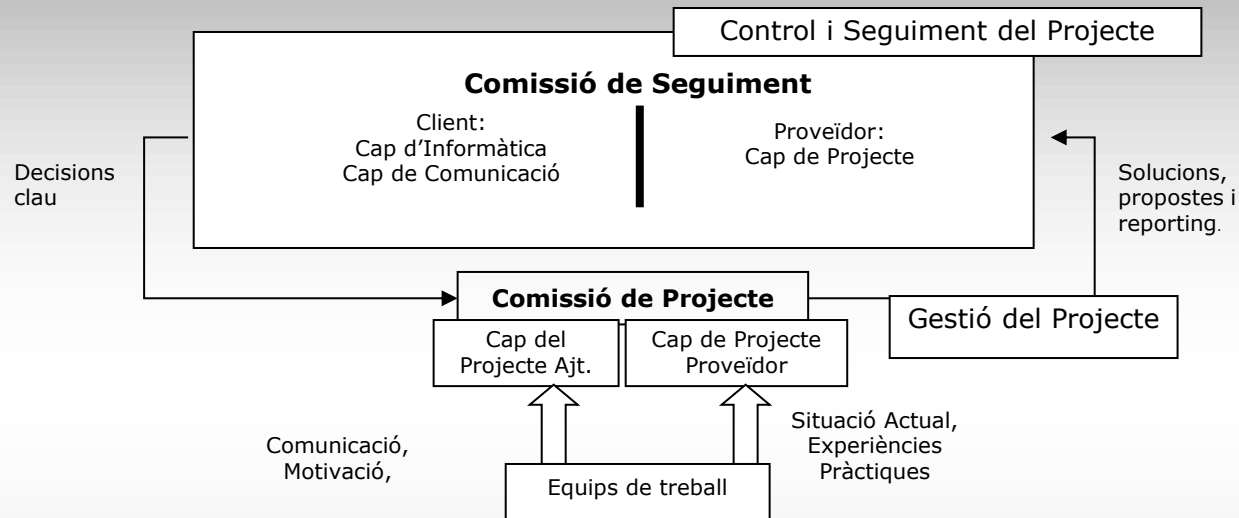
Control i Seguiment del Projecte

**Comissió de Seguiment**

Client:
Cap d'Informàtica
Cap de Comunicació

Proveïdor:
Cap de Projecte

Decisions clau

Solucions, propostes i reporting.

**Comissió de Projecte**

Gestió del Projecte

Cap del Projecte Ajt.

Cap de Projecte Proveïdor

Comunicació, Motivació,

Situació Actual, Experiències Pràctiques

Equips de treball